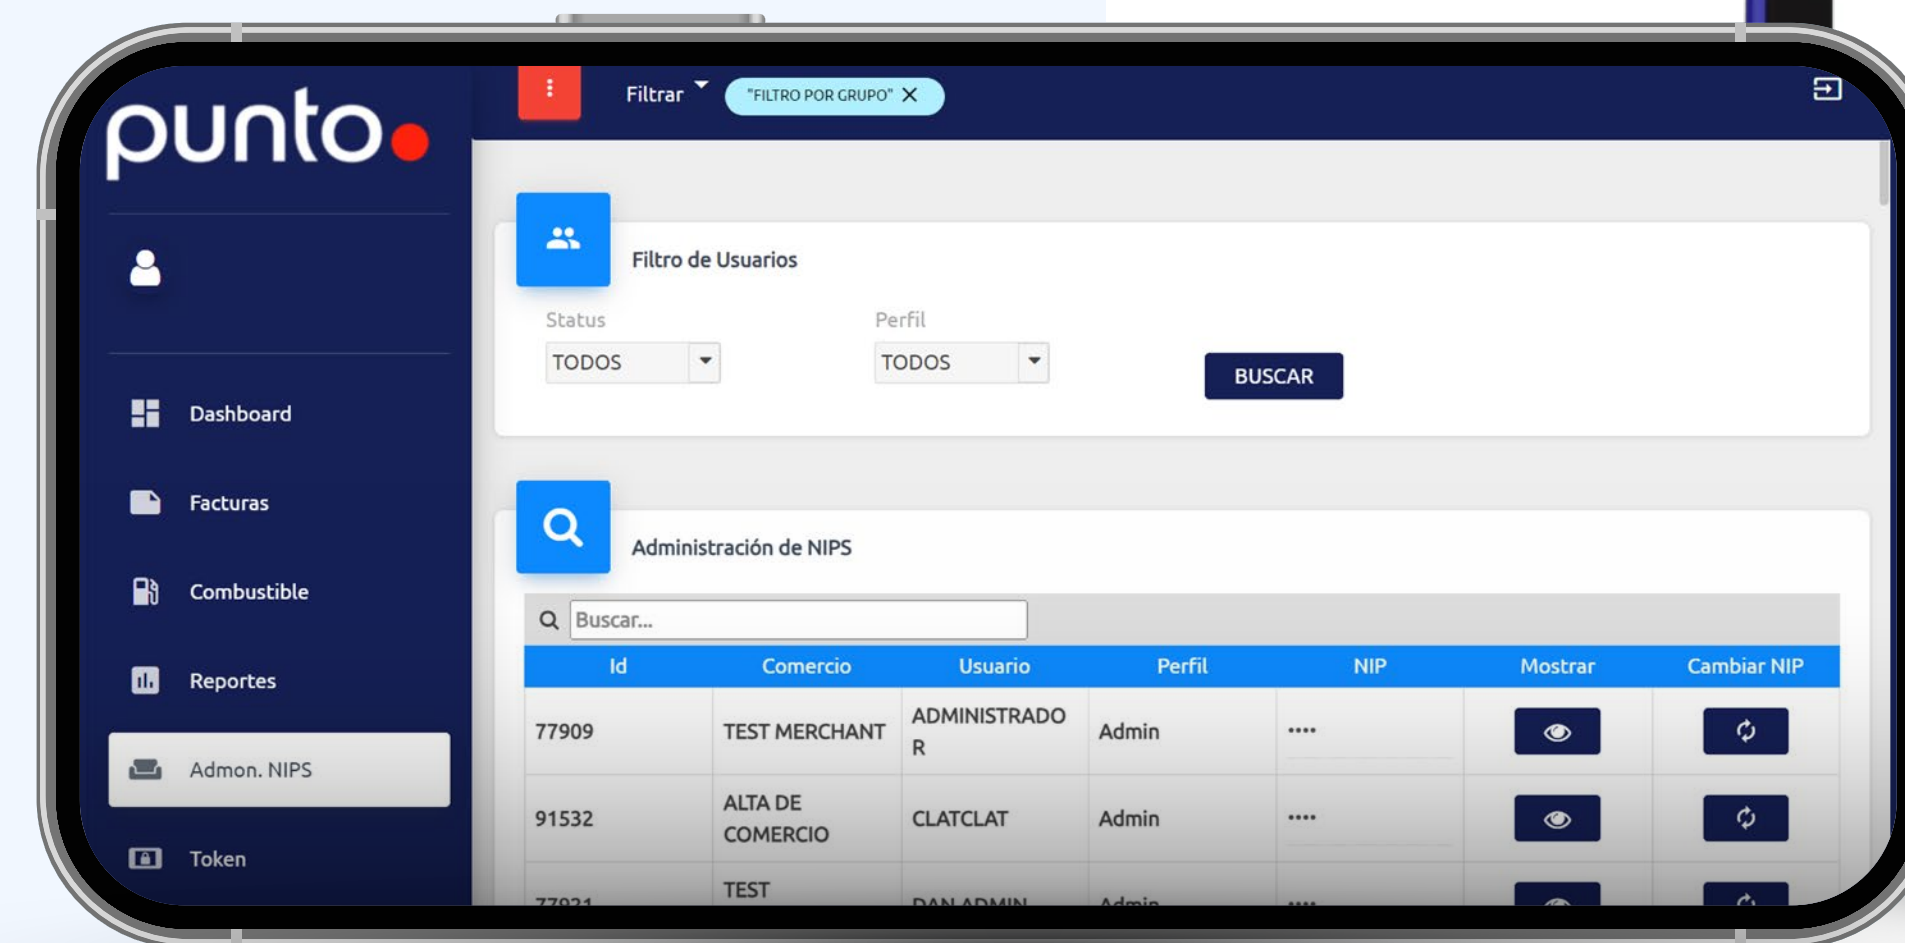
punto

Dashboard

Facturas

Combustible

Reportes

Admon. NIPS

Token

Filtrar

"FILTRO POR GRUPO" ✕

Filtro de Usuarios

Status
TODOS

Perfil
TODOS

BUSCAR

Administración de NIPS

Buscar...

| Id | Comercio | Usuario | Perfil | NIP | Mostrar | Cambiar NIP |
|---|---|---|---|---|---|---|
| 77909 | TEST MERCHANT | ADMINISTRADOR | Admin | •••• | | |
| 91532 | ALTA DE COMERCIO | CLATCLAT | Admin | •••• | | |
| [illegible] | TEST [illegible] | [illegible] | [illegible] | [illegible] | | |